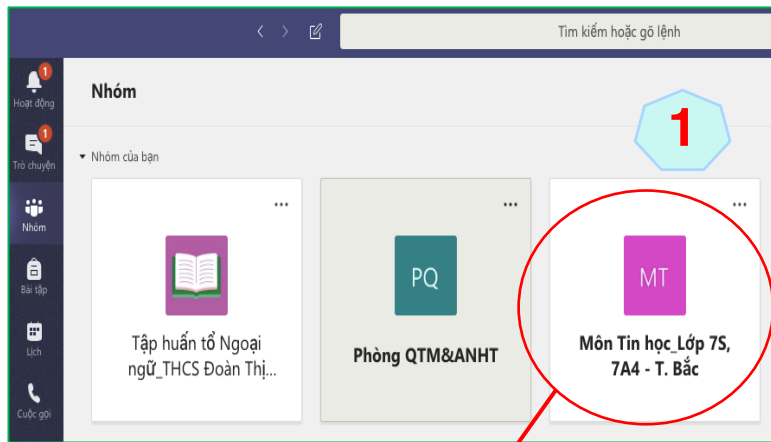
Tìm kiếm hoặc gõ lệnh

1
Hoạt động
1
Trò chuyện
Nhóm
Bài tập
Lịch
Cuộc gọi

Nhóm

1

Nhóm của bạn

...
Tập huấn tổ Ngoại ngữ_THCS Đoàn Thị...

...
PQ
Phòng QTM&ANHT

...
MT
Môn Tin học_Lớp 7S, 7A4 - T. Bắc